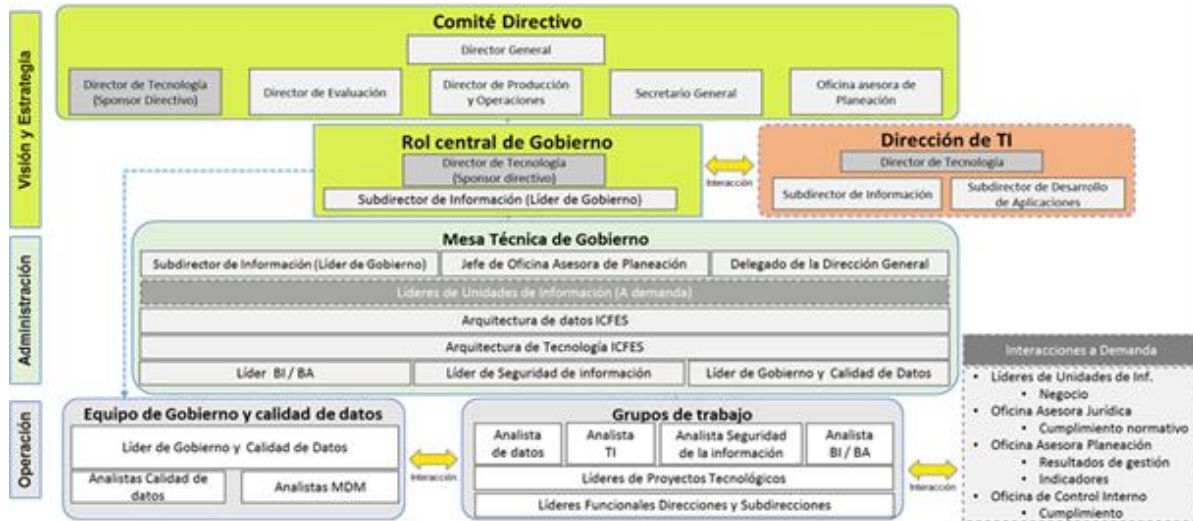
Visión y Estrategia

Comité Directivo

Director General

Director de Tecnología (Sponsor Directivo)

Director de Evaluación

Director de Producción y Operaciones

Secretario General

Oficina asesora de Planeación

Rol central de Gobierno

Director de Tecnología (Sponsor directivo)

Subdirector de Información (Líder de Gobierno)

Interacción

Dirección de TI

Director de Tecnología

Subdirector de Información

Subdirector de Desarrollo de Aplicaciones

Administración

Mesa Técnica de Gobierno

Subdirector de Información (Líder de Gobierno)

Jefe de Oficina Asesora de Planeación

Delegado de la Dirección General

Líderes de Unidades de Información (A demanda)

Arquitectura de datos ICFES

Arquitectura de Tecnología ICFES

Líder BI / BA

Líder de Seguridad de información

Líder de Gobierno y Calidad de Datos

Interacciones a Demanda

- Líderes de Unidades de Inf.
  - Negocio
- Oficina Asesora Jurídica
  - Cumplimiento normativo
- Oficina Asesora Planeación
  - Resultados de gestión
  - Indicadores
- Oficina de Control Interno
  - Cumplimiento

Operación

Equipo de Gobierno y calidad de datos

Líder de Gobierno y Calidad de Datos

Analistas Calidad de datos

Analistas MDM

Interacción

Grupos de trabajo

Analista de datos

Analista TI

Analista Seguridad de la información

Analista BI / BA

Líderes de Proyectos Tecnológicos

Líderes Funcionales Direcciones y Subdirecciones

Interacción